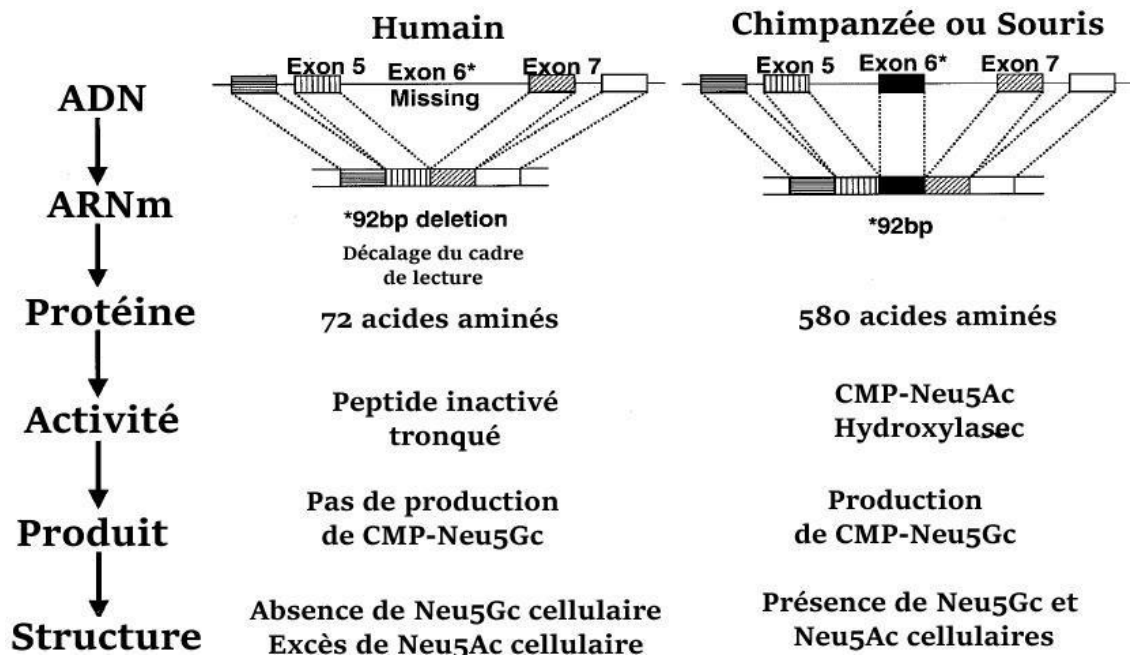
Humain

Chimpanzée ou Souris

ADN

Exon 5

Exon 6*
Missing

Exon 7

Exon 5

Exon 6*

Exon 7

ARNm

*92bp deletion

Décalage du cadre de lecture

*92bp

Protéine

72 acides aminés

580 acides aminés

Activité

Peptide inactivé tronqué

CMP-Neu5Ac Hydroxylasec

Produit

Pas de production de CMP-Neu5Gc

Production de CMP-Neu5Gc

Structure

Absence de Neu5Gc cellulaire
Excès de Neu5Ac cellulaire

Présence de Neu5Gc et Neu5Ac cellulaires